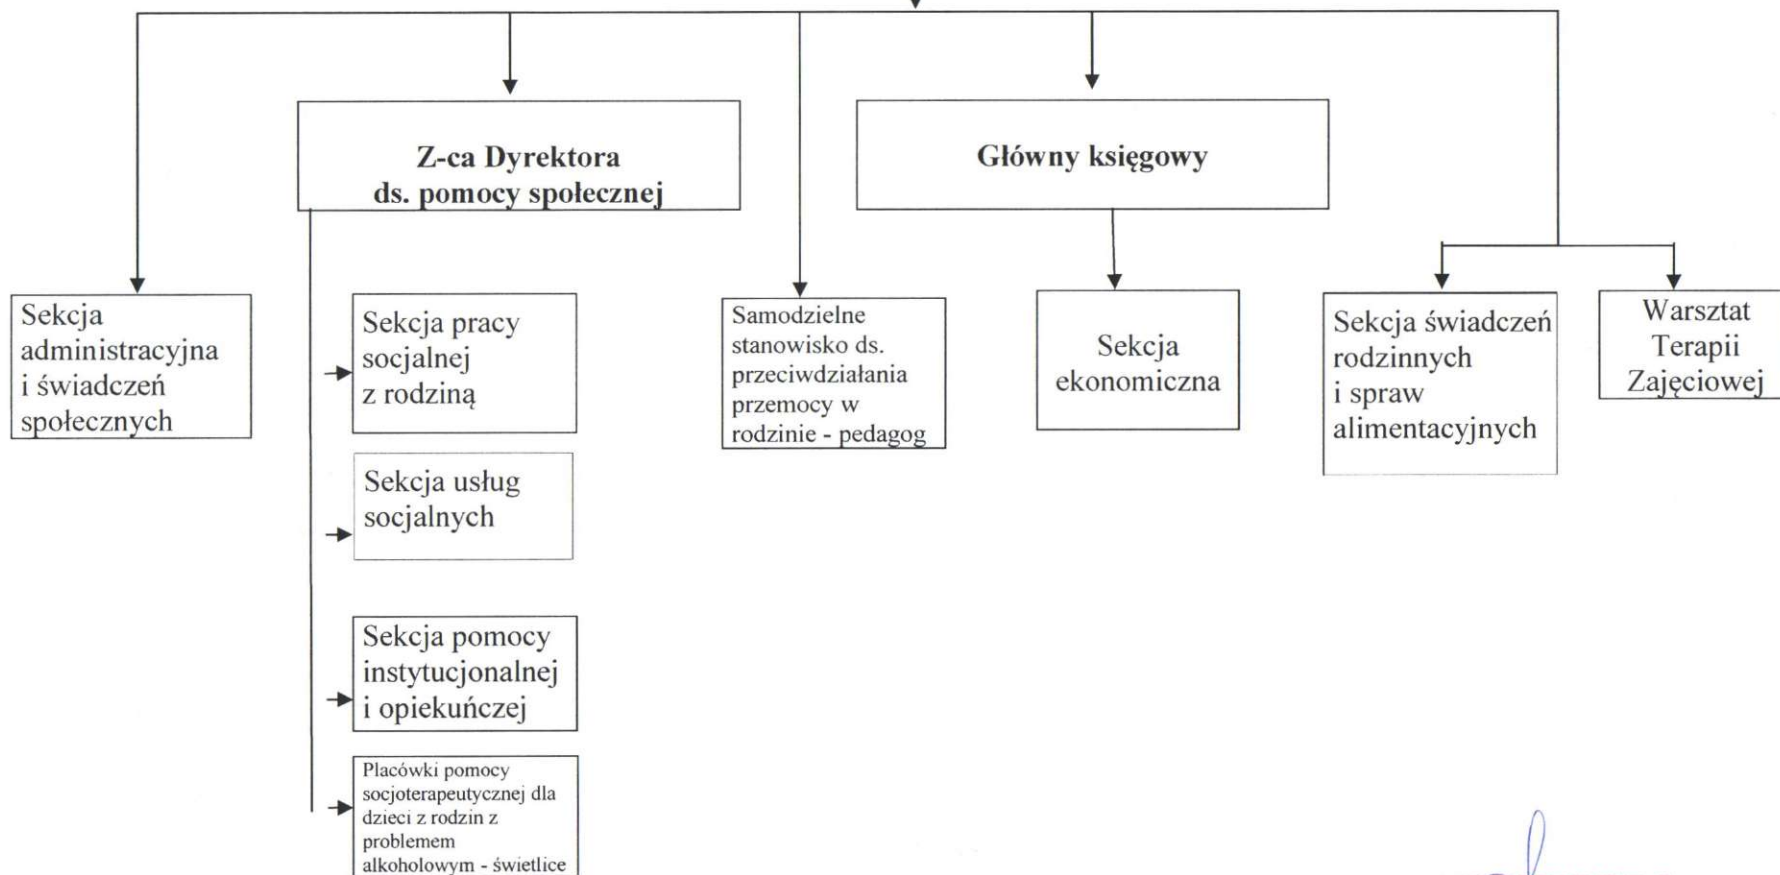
Z-ca Dyrektora ds. pomocy społecznej

Główny księgowy

Sekcja administracyjna i świadczeń społecznych

Sekcja pracy socjalnej z rodziną

Sekcja usług socjalnych

Sekcja pomocy instytucjonalnej i opiekuńczej

Placówki pomocy socjoterapeutycznej dla dzieci z rodzin z problemem alkoholowym - świetlice

Samodzielne stanowisko ds. przeciwdziałania przemocy w rodzinie - pedagog

Sekcja ekonomiczna

Sekcja świadczeń rodzinnych i spraw alimentacyjnych

Warsztat Terapii Zajęciowej